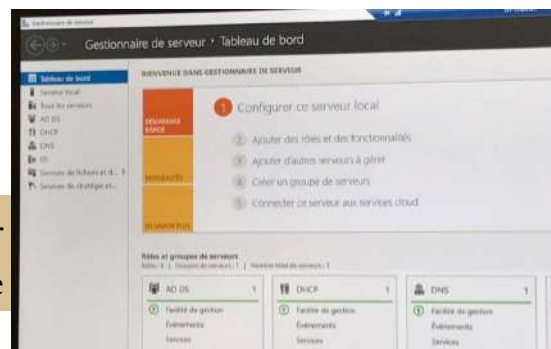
Gestionnaire de serveur

Gestionnaire de serveur • Tableau de bord

Tableau de bord
Serveur local
Tous les serveurs
AD DS
DHCP
DNS
IIS
Services de fichiers et d...
Services de stratégie et...

BIENVENUE DANS GESTIONNAIRE DE SERVEUR

DÉMARRAGE RAPIDE

NOUVEAUTÉS

EN SAVOIR PLUS

1 Configurer ce serveur local

2 Ajouter des rôles et des fonctionnalités

3 Ajouter d'autres serveurs à gérer

4 Créer un groupe de serveurs

5 Connecter ce serveur aux services cloud

Rôles et groupes de serveurs
Rôles : 4 | Groupes de serveurs : 1 | Nombre total de serveurs : 1

AD DS 1
Facilité de gestion
Événements
Services

DHCP 1
Facilité de gestion
Événements
Services

DNS 1
Facilité de gestion
Événements
Services